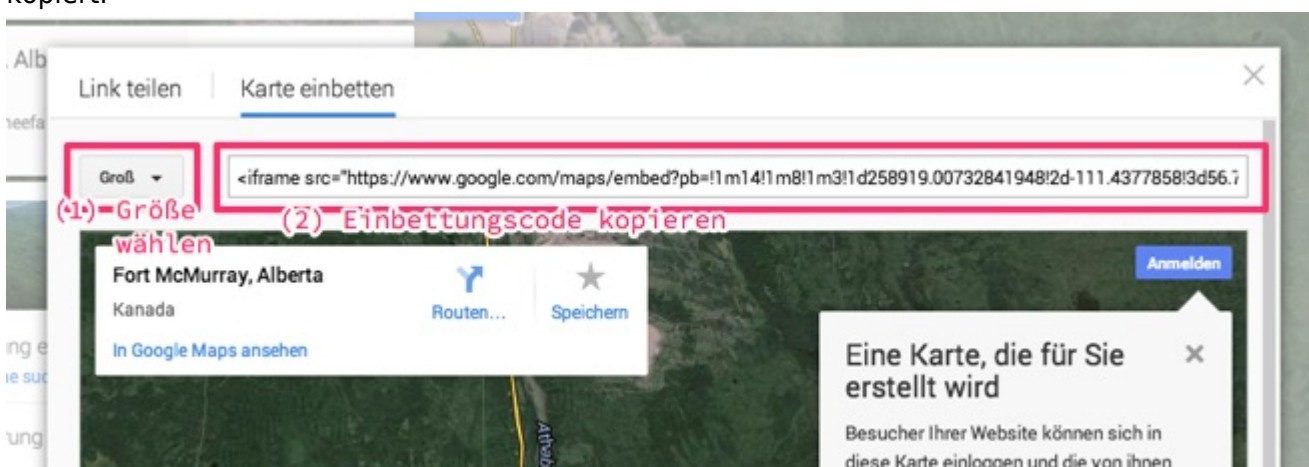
kopiert.

, Alb

neefa

Link teilen

Karte einbetten

Groß

<iframe src="https://www.google.com/maps/embed?pb=!1m14!1m8!1m3!1d258919.00732841948!2d-111.4377858!3d56.7

(1) Größe wählen

(2) Einbettungscode kopieren

Fort McMurray, Alberta

Kanada

In Google Maps ansehen

Routen...

Speichern

Anmelden

Eine Karte, die für Sie erstellt wird

Besucher Ihrer Website können sich in diese Karte einloggen und die von ihnen

ing e

e suc

rung

Athab